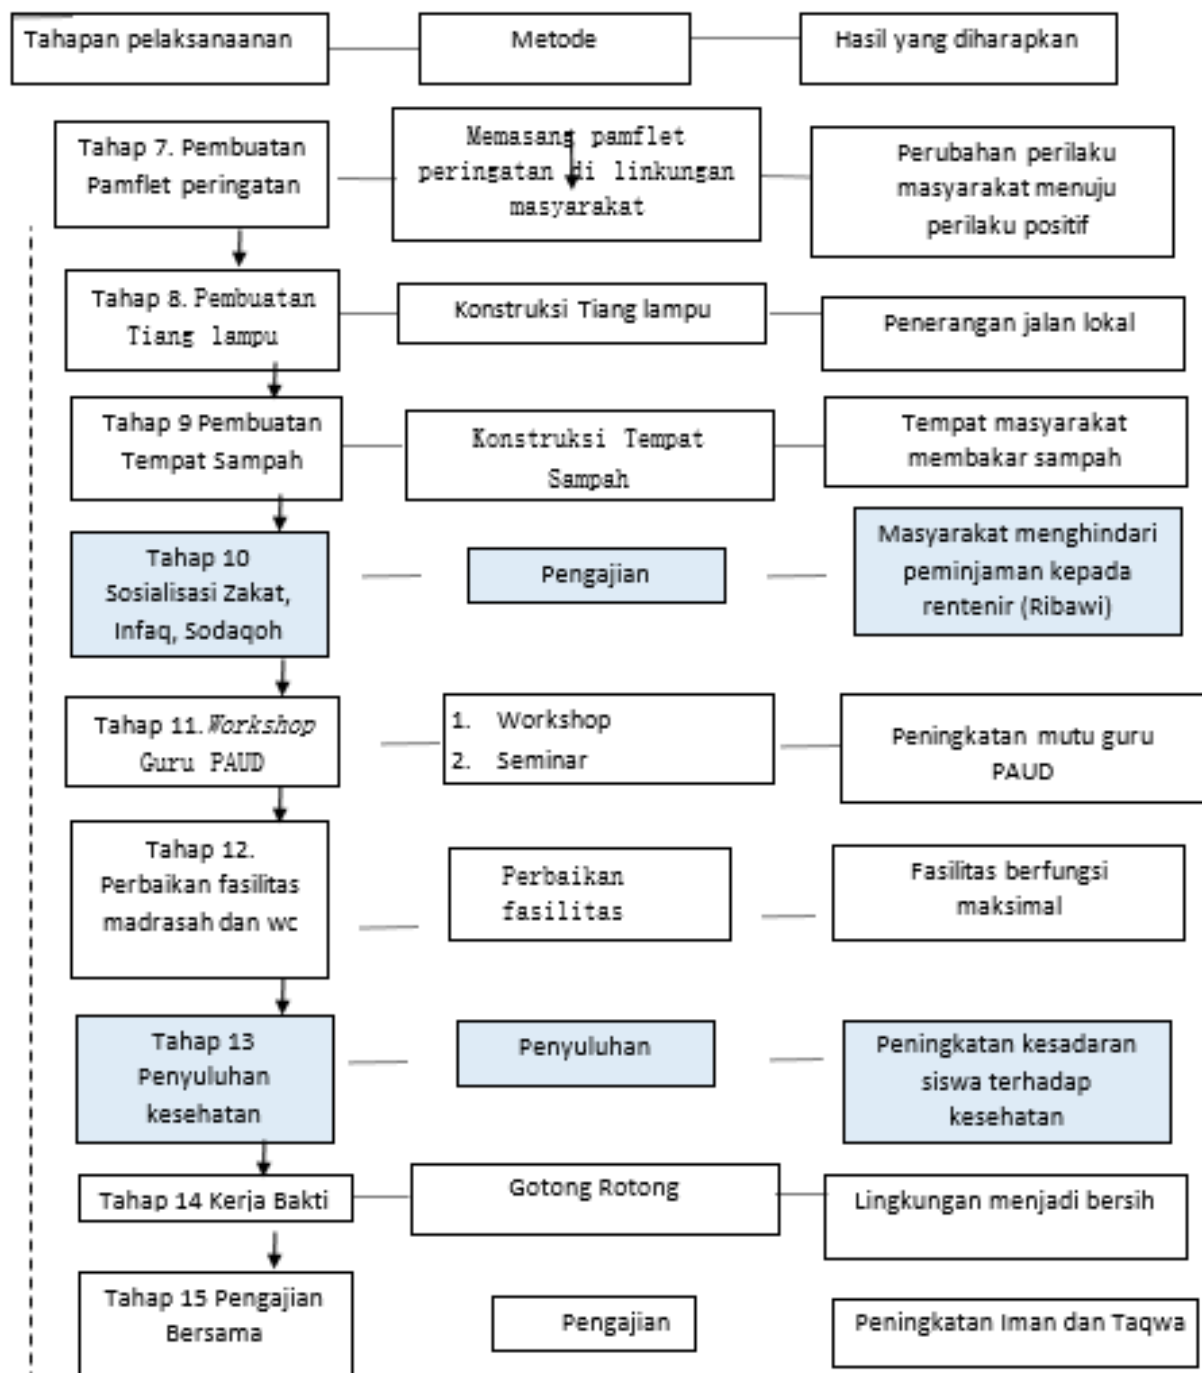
Tahapan pelaksanaanan

Metode

Hasil yang diharapkan

Tahap 7. Pembuatan Pamflet peringatan

Memasang pamflet peringatan di linkungan masyarakat

Perubahan perilaku masyarakat menuju perilaku positif

Tahap 8. Pembuatan Tiang lampu

Konstruksi Tiang lampu

Penerangan jalan lokal

Tahap 9 Pembuatan Tempat Sampah

Konstruksi Tempat Sampah

Tempat masyarakat membakar sampah

Tahap 10 Sosialisasi Zakat, Infaq, Sodaqoh

Pengajian

Masyarakat menghindari peminjaman kepada rentenir (Ribawi)

Tahap 11. Workshop Guru PAUD

1. Workshop
2. Seminar

Peningkatan mutu guru PAUD

Tahap 12. Perbaikan fasilitas madrasah dan wc

Perbaikan fasilitas

Fasilitas berfungsi maksimal

Tahap 13 Penyuluhan kesehatan

Penyuluhan

Peningkatan kesadaran siswa terhadap kesehatan

Tahap 14 Kerja Bakti

Gotong Rotong

Lingkungan menjadi bersih

Tahap 15 Pengajian Bersama

Pengajian

Peningkatan Iman dan Taqwa